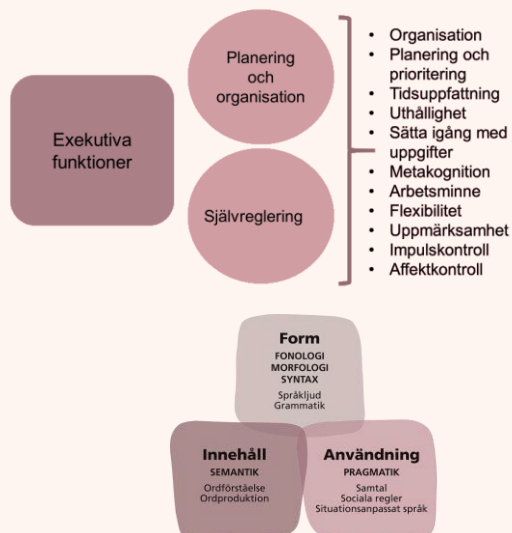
Exekutiva funktioner

Planering och organisation

Självreglering

- Organisation
- Planering och prioritering
- Tidsuppfattning
- Uthållighet
- Sätta igång med uppgifter
- Metakognition
- Arbetsminne
- Flexibilitet
- Uppmärksamhet
- Impulskontroll
- Affektkontroll

Form
FONOLOGI
MORFOLOGI
SYNTAX
Språkljud
Grammatik

Innehåll
SEMANTIK
Ordförståelse
Ordproduktion

Användning
PRAGMATIK
Samtal
Sociala regler
Situationsanpassat språk